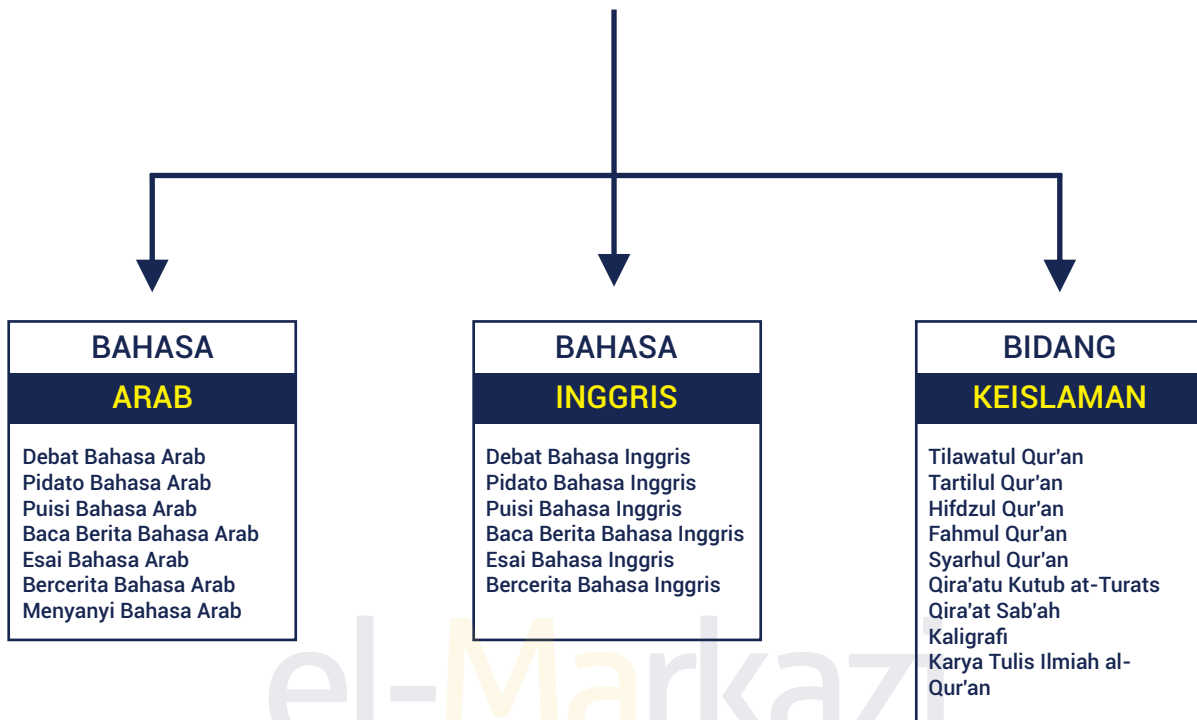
BAHASA
ARAB

Debat Bahasa Arab
Pidato Bahasa Arab
Puisi Bahasa Arab
Baca Berita Bahasa Arab
Esai Bahasa Arab
Bercerita Bahasa Arab
Menyanyi Bahasa Arab

BAHASA
INGGRIS

Debat Bahasa Inggris
Pidato Bahasa Inggris
Puisi Bahasa Inggris
Baca Berita Bahasa Inggris
Esai Bahasa Inggris
Bercerita Bahasa Inggris

BIDANG
KEISLAMAN

Tilawatul Qur'an
Tartilul Qur'an
Hifdzul Qur'an
Fahmul Qur'an
Syarhul Qur'an
Qira'atu Kutub at-Turats
Qira'at Sab'ah
Kaligrafi
Karya Tulis Ilmiah al-Qur'an

el-Markazi